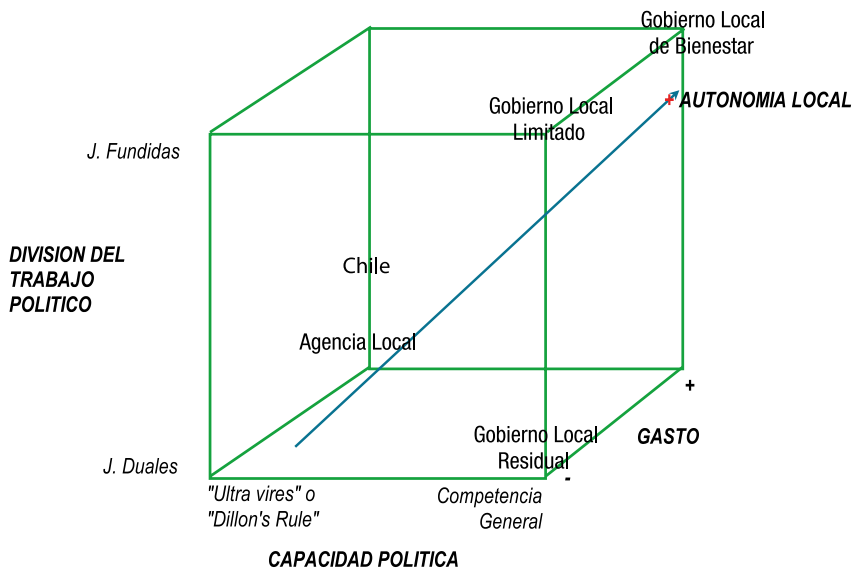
Gobierno Local de Bienestar

+ AUTONOMIA LOCAL

Gobierno Local Limitado

J. Fundidas

DIVISION DEL TRABAJO POLITICO

Chile

Agencia Local

+

GASTO

Gobierno Local Residual

-

J. Duales

"Ultra vires" o "Dillon's Rule"

Competencia General

CAPACIDAD POLITICA